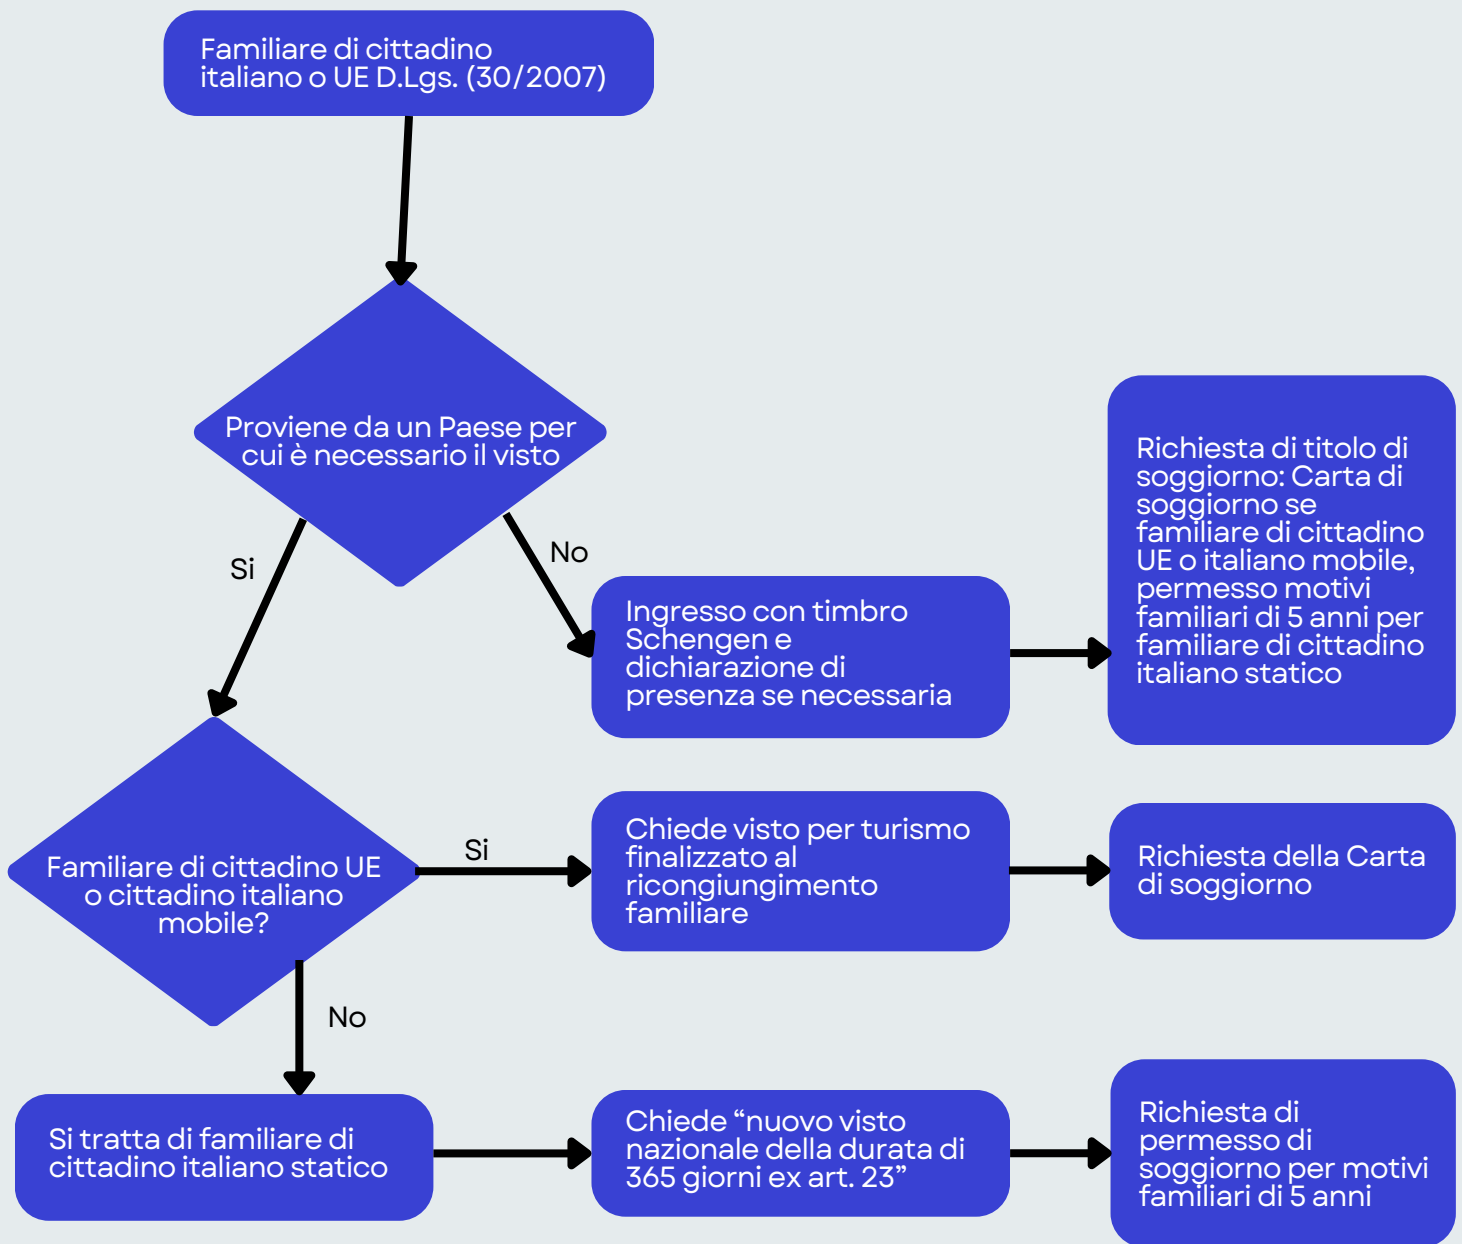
Familiare di cittadino italiano o UE D.Lgs. (30/2007)

Proviene da un Paese per cui è necessario il visto

Si

No

Ingresso con timbro Schengen e dichiarazione di presenza se necessaria

Richiesta di titolo di soggiorno: Carta di soggiorno se familiare di cittadino UE o italiano mobile, permesso motivi familiari di 5 anni per familiare di cittadino italiano statico

Familiare di cittadino UE o cittadino italiano mobile?

Si

Chiede visto per turismo finalizzato al ricongiungimento familiare

Richiesta della Carta di soggiorno

No

Si tratta di familiare di cittadino italiano statico

Chiede "nuovo visto nazionale della durata di 365 giorni ex art. 23"

Richiesta di permesso di soggiorno per motivi familiari di 5 anni